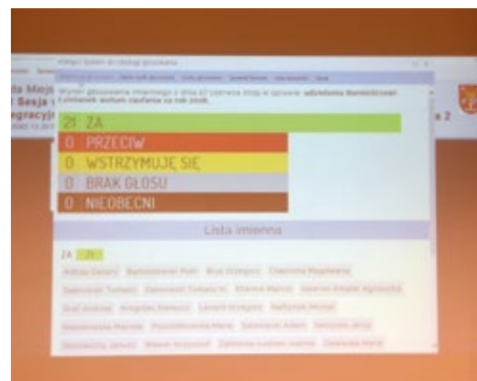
da Miej
Sesja
egracyj
a 2

Wynik głosowania imiennego z dnia 27 czerwca 2019 w sprawie: udzielenia Burmistrzowi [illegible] wotum zaufania za rok 2018.

21 ZA
0 PRZECIW
0 WSTRZYMUJĘ SIĘ
0 BRAK GŁOSU
0 NIEOBECNI

Lista imienna

ZA (21)

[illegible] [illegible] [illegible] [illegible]
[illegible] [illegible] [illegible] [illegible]
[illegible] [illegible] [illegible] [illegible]
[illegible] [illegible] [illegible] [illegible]
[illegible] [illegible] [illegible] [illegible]